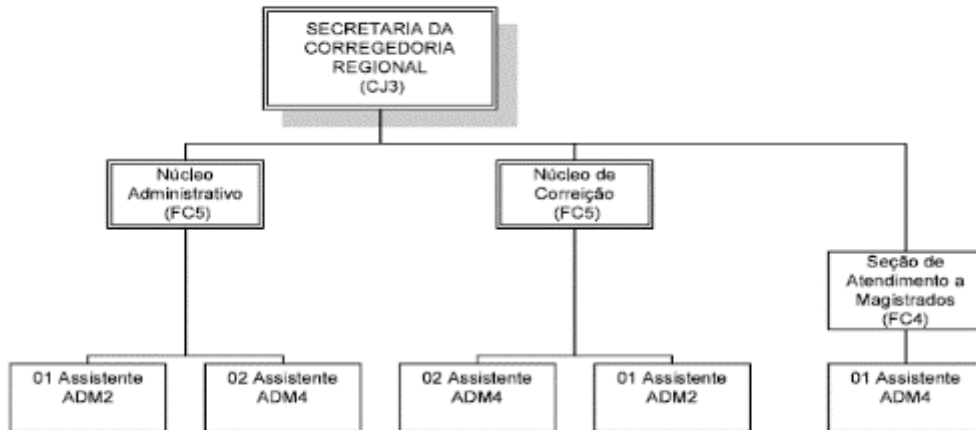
SECRETARIA DA CORREGEDORIA REGIONAL (CJ3)

Núcleo Administrativo (FC5)

Núcleo de Correição (FC5)

Seção de Atendimento a Magistrados (FC4)

01 Assistente ADM2

02 Assistente ADM4

02 Assistente ADM4

01 Assistente ADM2

01 Assistente ADM4